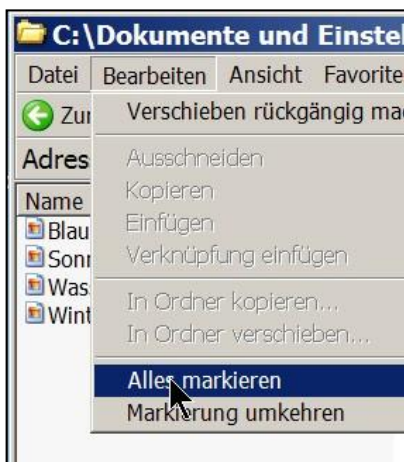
C:\Dokumente und Einstel

Datei Bearbeiten Ansicht Favorite

Zur

Adres

Name

Blau

Sonr

Was

Wint

Verschieben rückgängig mac

Ausschneiden

Kopieren

Einfügen

Verknüpfung einfügen

In Ordner kopieren...

In Ordner verschieben...

Alles markieren

Markierung umkehren